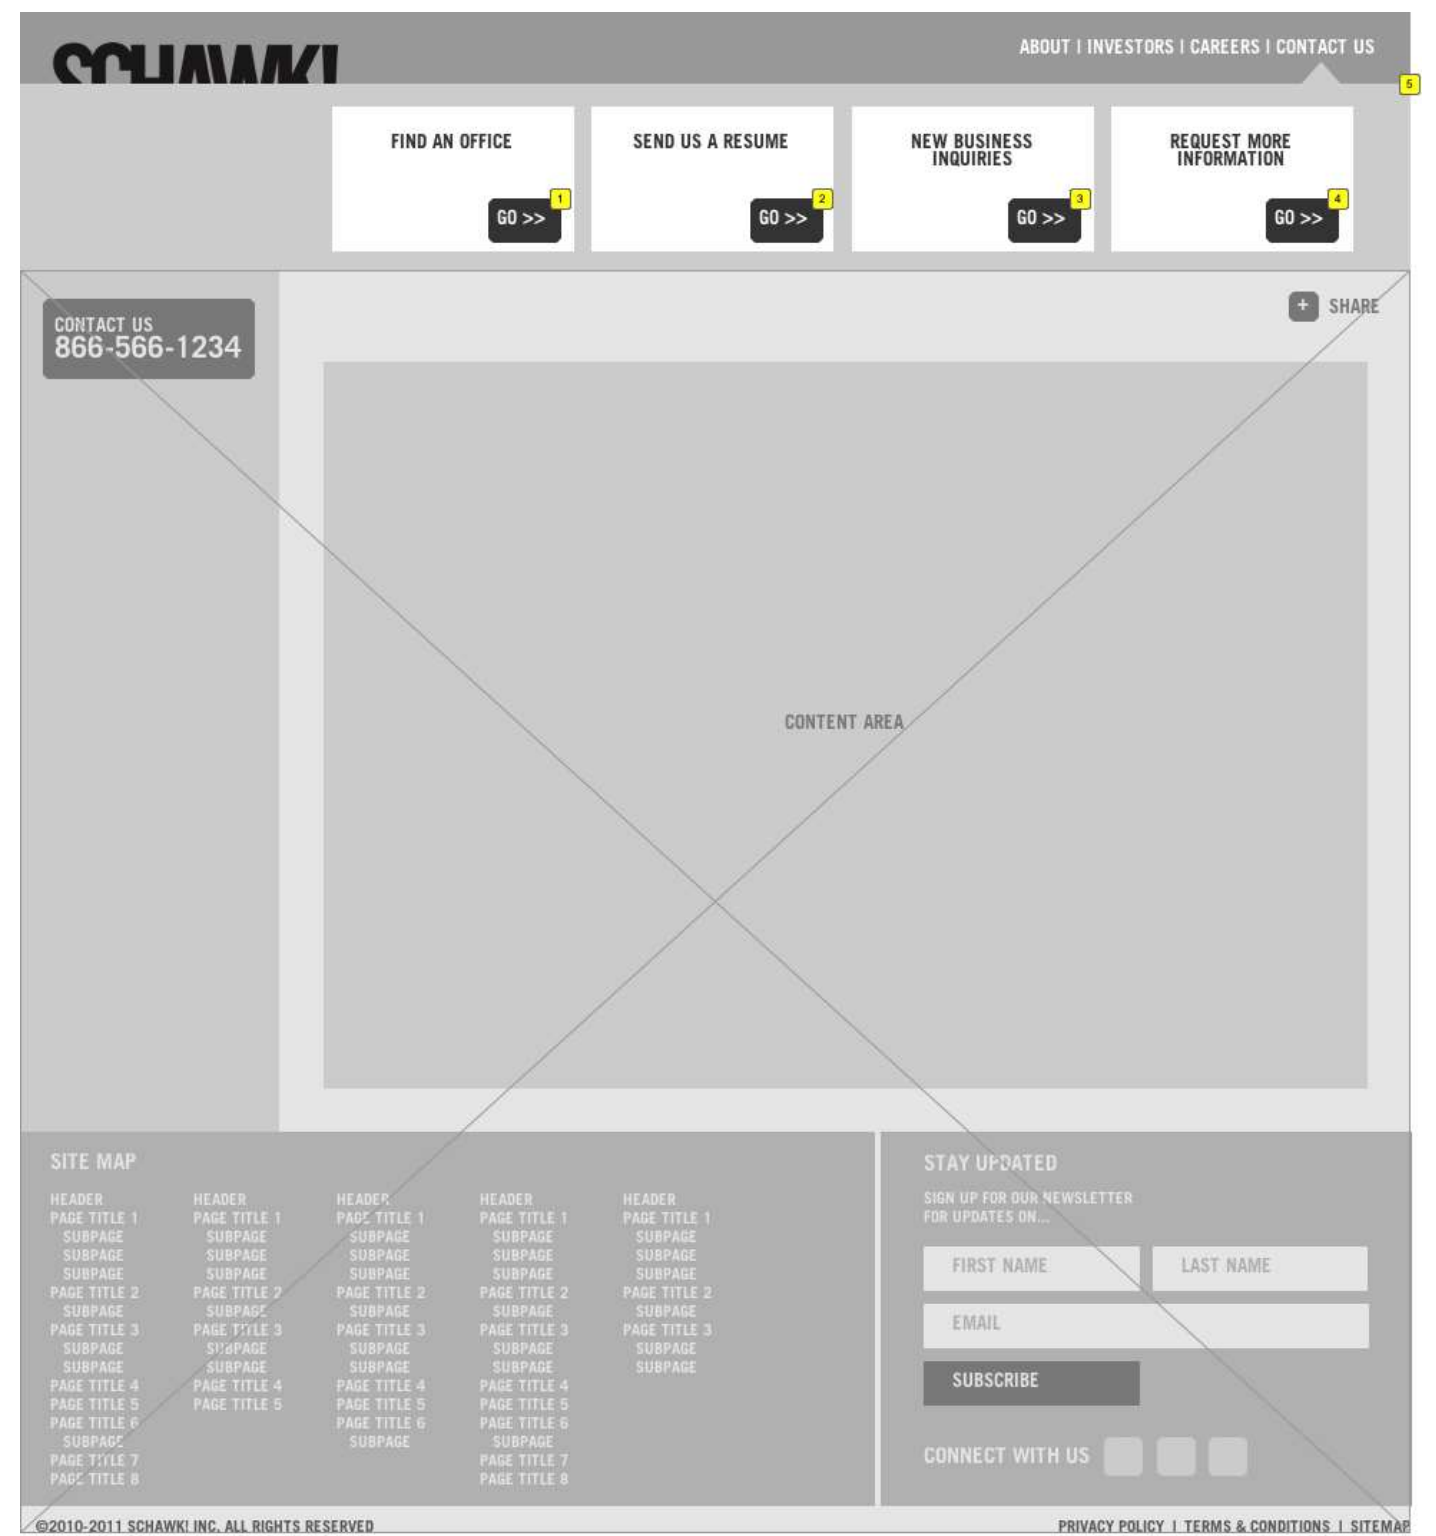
SCHAWK!

ABOUT | INVESTORS | CAREERS | CONTACT US

5

FIND AN OFFICE
GO >>
1

SEND US A RESUME
GO >>
2

NEW BUSINESS INQUIRIES
GO >>
3

REQUEST MORE INFORMATION
GO >>
4

CONTACT US
866-566-1234

+ SHARE

CONTENT AREA

SITE MAP

HEADER
PAGE TITLE 1
SUBPAGE
SUBPAGE
SUBPAGE
PAGE TITLE 2
SUBPAGE
PAGE TITLE 3
SUBPAGE
SUBPAGE
PAGE TITLE 4
PAGE TITLE 5
PAGE TITLE 6
SUBPAGE
PAGE TITLE 7
PAGE TITLE 8

HEADER
PAGE TITLE 1
SUBPAGE
SUBPAGE
SUBPAGE
PAGE TITLE 2
SUBPAGE
PAGE TITLE 3
SUBPAGE
SUBPAGE
PAGE TITLE 4
PAGE TITLE 5

HEADER
PAGE TITLE 1
SUBPAGE
SUBPAGE
SUBPAGE
PAGE TITLE 2
SUBPAGE
PAGE TITLE 3
SUBPAGE
SUBPAGE
PAGE TITLE 4
PAGE TITLE 5
PAGE TITLE 6
SUBPAGE

HEADER
PAGE TITLE 1
SUBPAGE
SUBPAGE
SUBPAGE
PAGE TITLE 2
SUBPAGE
PAGE TITLE 3
SUBPAGE
SUBPAGE
PAGE TITLE 4
PAGE TITLE 5
PAGE TITLE 6
SUBPAGE
PAGE TITLE 7
PAGE TITLE 8

HEADER
PAGE TITLE 1
SUBPAGE
SUBPAGE
SUBPAGE
PAGE TITLE 2
SUBPAGE
PAGE TITLE 3
SUBPAGE
SUBPAGE

STAY UPDATED
SIGN UP FOR OUR NEWSLETTER FOR UPDATES ON...
FIRST NAME
LAST NAME
EMAIL
SUBSCRIBE
CONNECT WITH US

©2010-2011 SCHAWK! INC. ALL RIGHTS RESERVED
PRIVACY POLICY | TERMS & CONDITIONS | SITEMAP